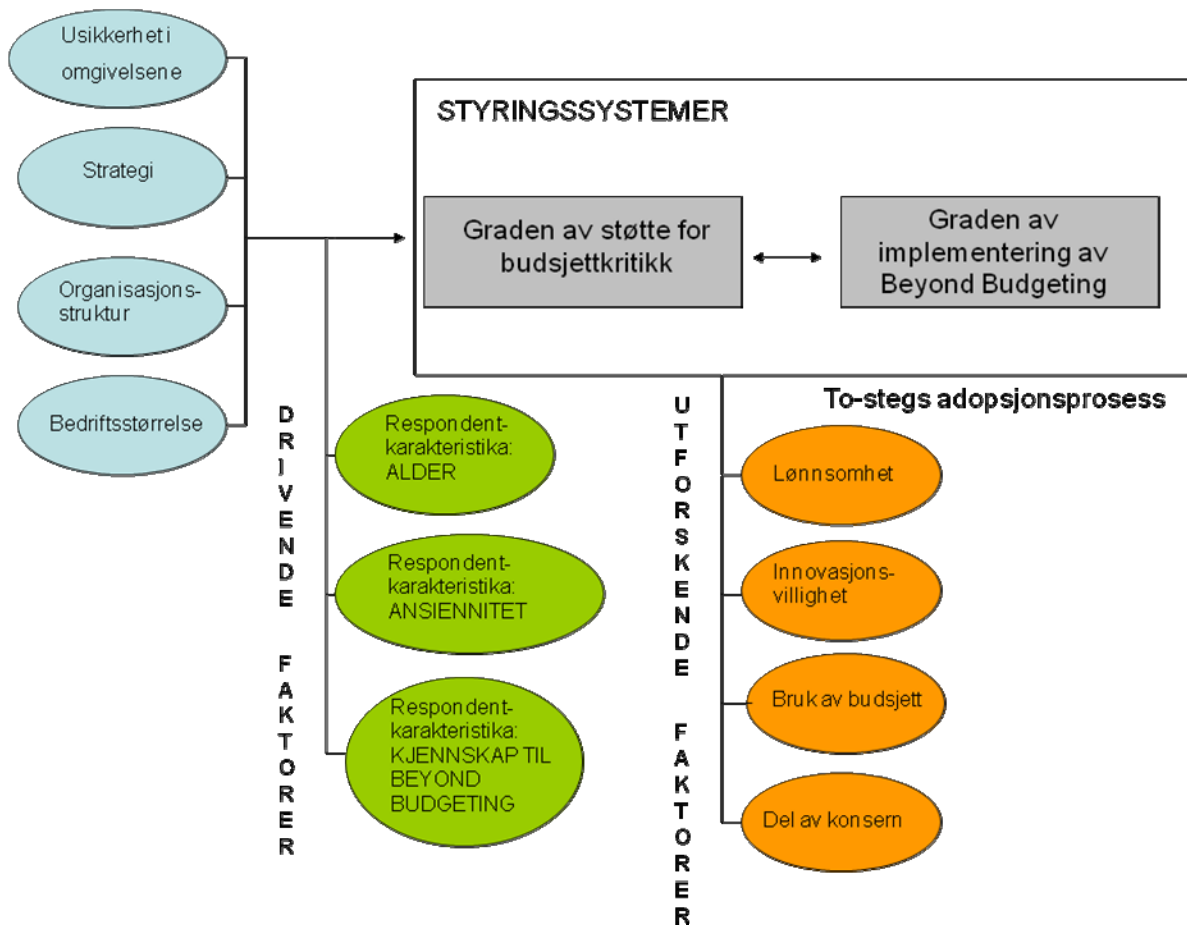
Usikkerhet i omgivelsene

Strategi

Organisasjons-struktur

Bedriftsstørrelse

STYRINGSSYSTEMER

Graden av støtte for budsjettkritikk

Graden av implementering av Beyond Budgeting

To-stegs adopsjonsprosess

DRIVENDE FAKTORER

Respondent-karakteristika: ALDER

Respondent-karakteristika: ANSIENNITET

Respondent-karakteristika: KJENNSKAP TIL BEYOND BUDGETING

UTFORSKENDE FAKTORER

Lønnsomhet

Innovasjons-villighet

Bruk av budsjett

Del av konsern